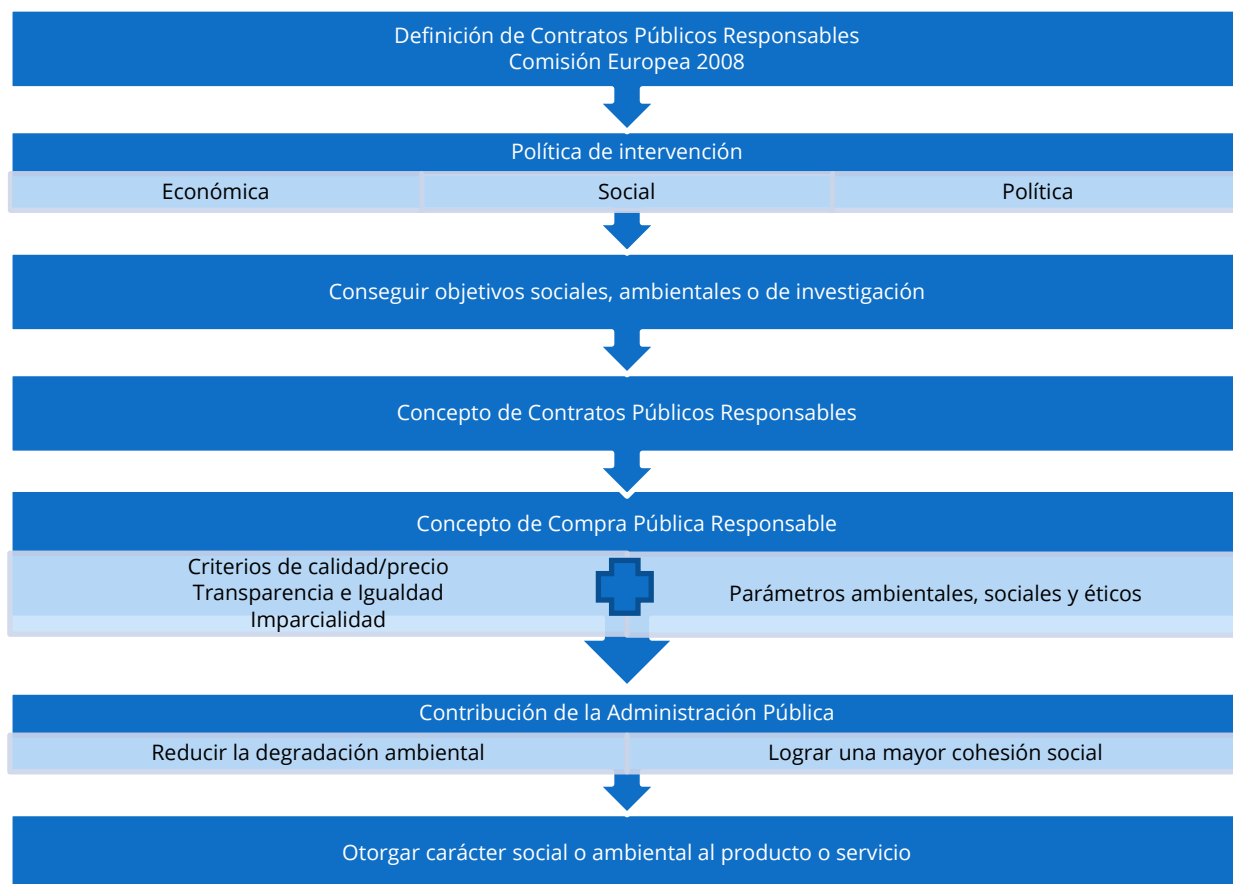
Definición de Contratos Públicos Responsables
Comisión Europea 2008

Política de intervención

Económica

Social

Política

Conseguir objetivos sociales, ambientales o de investigación

Concepto de Contratos Públicos Responsables

Concepto de Compra Pública Responsable

Criterios de calidad/precio
Transparencia e Igualdad
Imparcialidad

Parámetros ambientales, sociales y éticos

Contribución de la Administración Pública

Reducir la degradación ambiental

Lograr una mayor cohesión social

Otorgar carácter social o ambiental al producto o servicio